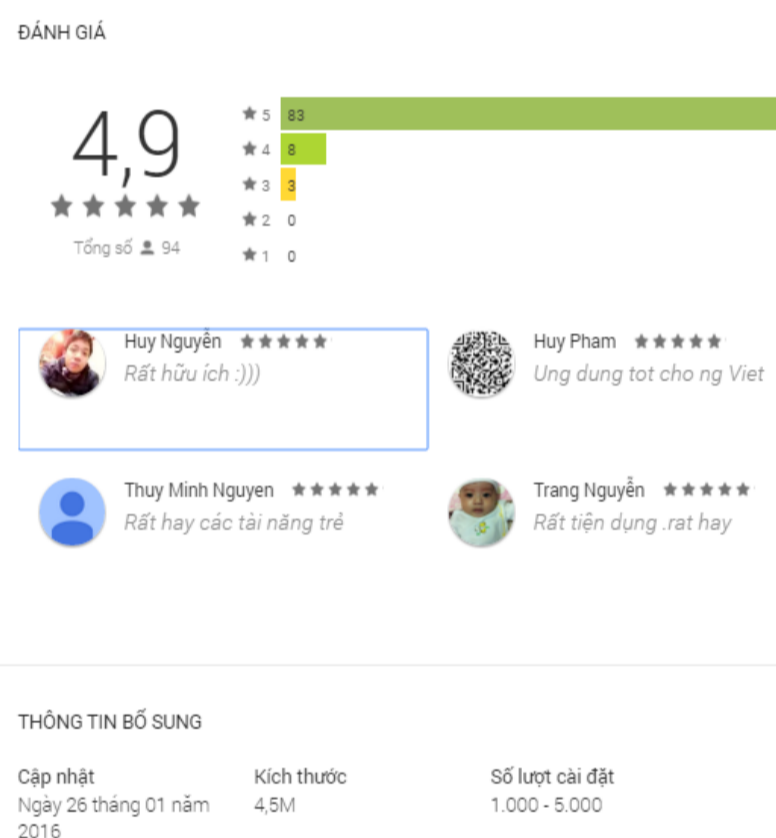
ĐÁNH GIÁ

4,9

Tổng số 94

5 83
4 8
3 3
2 0
1 0

Huy Nguyễn
Rất hữu ích :)))

Huy Pham
Ung dung tot cho ng Viet

Thuy Minh Nguyen
Rất hay các tài năng trẻ

Trang Nguyễn
Rất tiện dụng .rat hay

THÔNG TIN BỔ SUNG

Cập nhật
Ngày 26 tháng 01 năm 2016

Kích thước
4,5M

Số lượt cài đặt
1.000 - 5.000